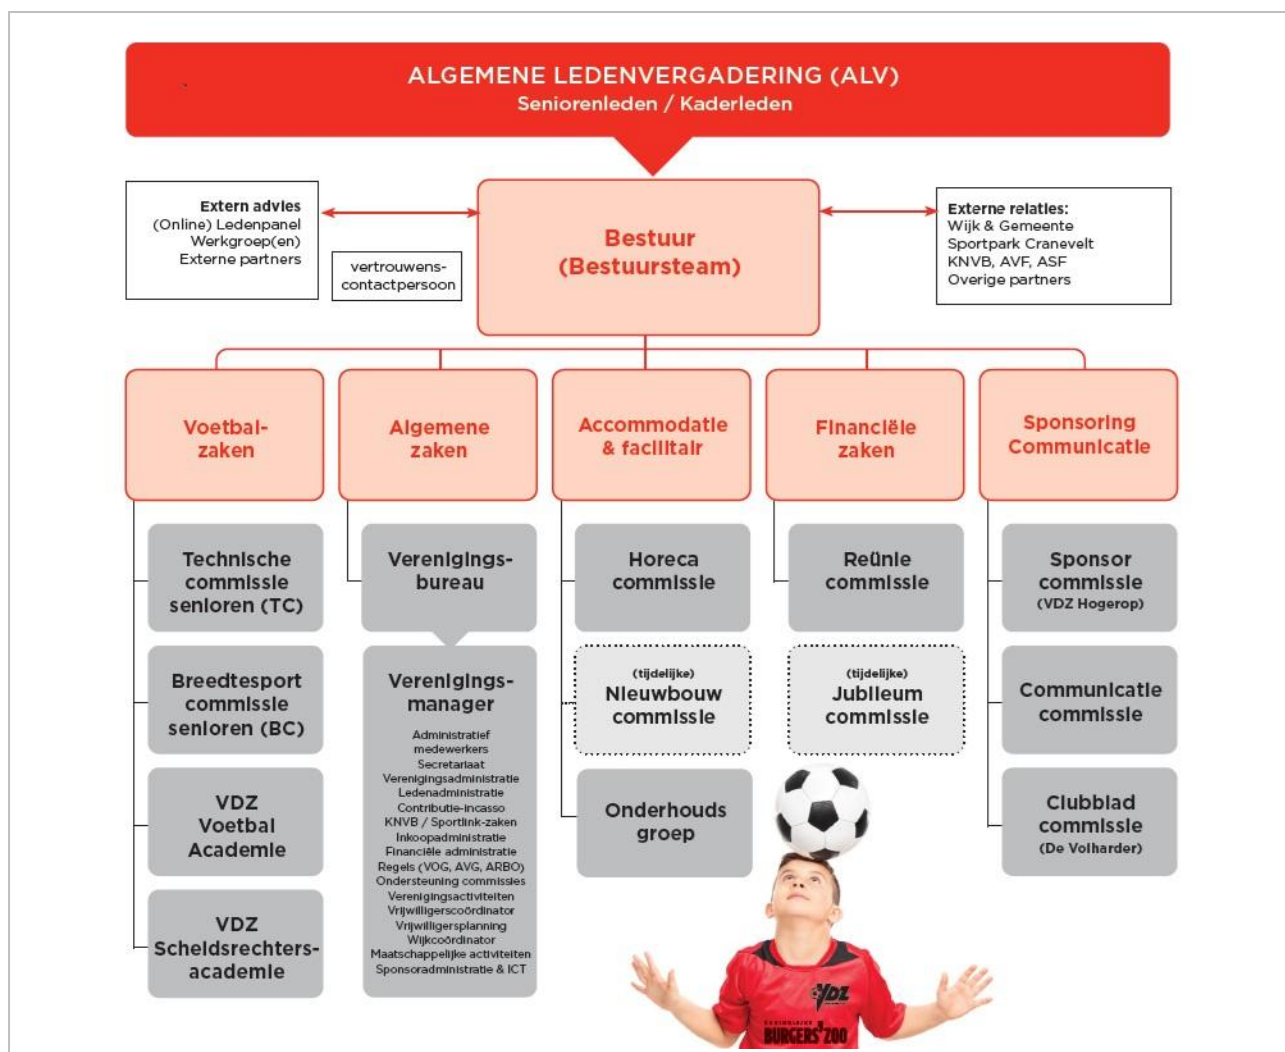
ALGEMENE LEDENVERGADERING (ALV)
Seniorenleden / Kaderleden

Extern advies
(Online) Ledenpanel
Werkgroep(en)
Externe partners

vertrouwens-contactpersoon

Bestuur
(Bestuursteam)

Externe relaties:
Wijk & Gemeente
Sportpark Cranevelt
KNVB, AVF, ASF
Overige partners

Voetbal-zaken

Algemene zaken

Accommodatie & facilitair

Financiële zaken

Sponsoring Communicatie

Technische commissie senioren (TC)

Breedtesport commissie senioren (BC)

VDZ Voetbal Academie

VDZ Scheidsrechters-academie

Verenigings-bureau

Verenigings-manager

Administratief medewerkers
Secretariaat
Verenigingsadministratie
Ledenadministratie
Contributie-incasso
KNVB / Sportlink-zaken
Inkoopadministratie
Financiële administratie
Regels (VOG, AVG, ARBO)
Ondersteuning commissies
Verenigingsactiviteiten
Vrijwilligerscoördinator
Vrijwilligersplanning
Wijkcoördinator
Maatschappelijke activiteiten
Sponsoradministratie & ICT

Horeca commissie

(tijdelijke)
Nieuwbouw commissie

Onderhouds groep

Reünie commissie

(tijdelijke)
Jubileum commissie

Sponsor commissie
(VDZ Hogerop)

Communicatie commissie

Clubblad commissie
(De Volharder)

VDZ
BURGERS' ZOO